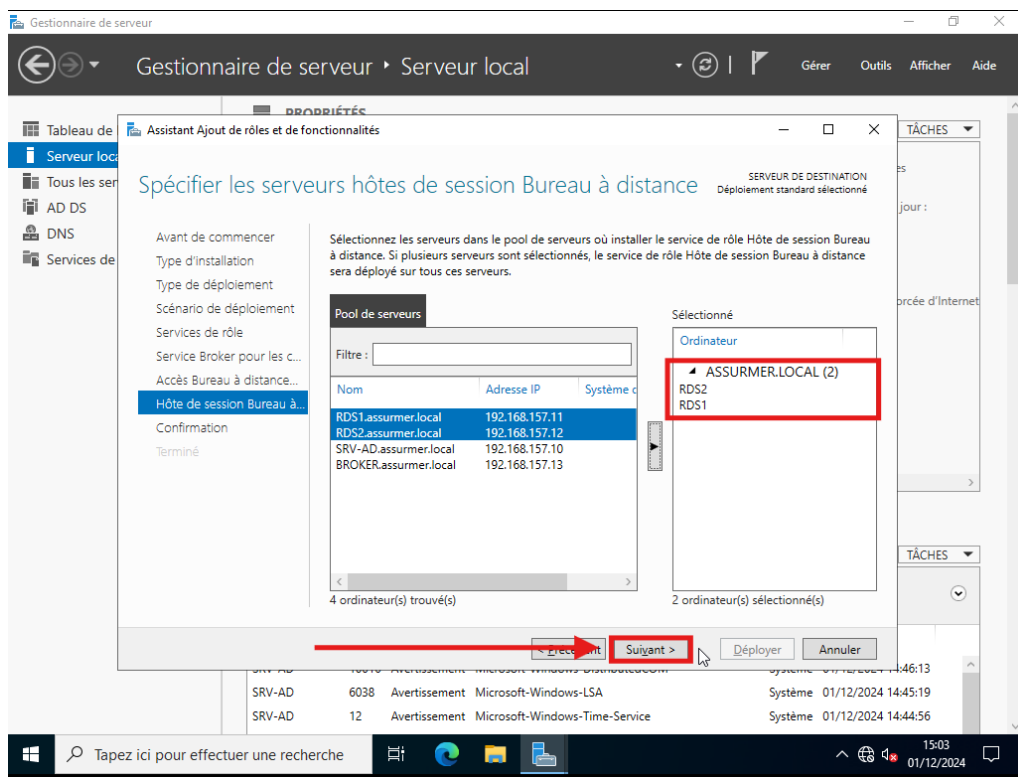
Gestionnaire de serveur

Gestionnaire de serveur • Serveur local

Gérer Outils Afficher Aide

Tableau de
Serveur loca
Tous les ser
AD DS
DNS
Services de

PROPRIÉTÉS

TÂCHES

jour :

orcée d'Internet

Assistant Ajout de rôles et de fonctionnalités

Spécifier les serveurs hôtes de session Bureau à distance

SERVEUR DE DESTINATION
Déploiement standard sélectionné

Avant de commencer
Type d'installation
Type de déploiement
Scénario de déploiement
Services de rôle
Service Broker pour les c...
Accès Bureau à distance...
Hôte de session Bureau à...
Confirmation
Terminé

Sélectionnez les serveurs dans le pool de serveurs où installer le service de rôle Hôte de session Bureau à distance. Si plusieurs serveurs sont sélectionnés, le service de rôle Hôte de session Bureau à distance sera déployé sur tous ces serveurs.

Pool de serveurs

Filtre :

| Nom | Adresse IP | Système d |
|---|---|---|
| RDS1.assurmer.local | 192.168.157.11 | |
| RDS2.assurmer.local | 192.168.157.12 | |
| SRV-AD.assurmer.local | 192.168.157.10 | |
| BROKER.assurmer.local | 192.168.157.13 | |

4 ordinateur(s) trouvé(s)

Sélectionné

Ordinateur

ASSURMER.LOCAL (2)
RDS2
RDS1

2 ordinateur(s) sélectionné(s)

< Précédent Suivant > Déployer Annuler

TÂCHES

| SRV-AD | 6038 | Avertissement | Microsoft-Windows-LSA | Système | 01/12/2024 14:45:19 |
|---|---|---|---|---|---|
| SRV-AD | 12 | Avertissement | Microsoft-Windows-Time-Service | Système | 01/12/2024 14:44:56 |

Tapez ici pour effectuer une recherche

15:03
01/12/2024